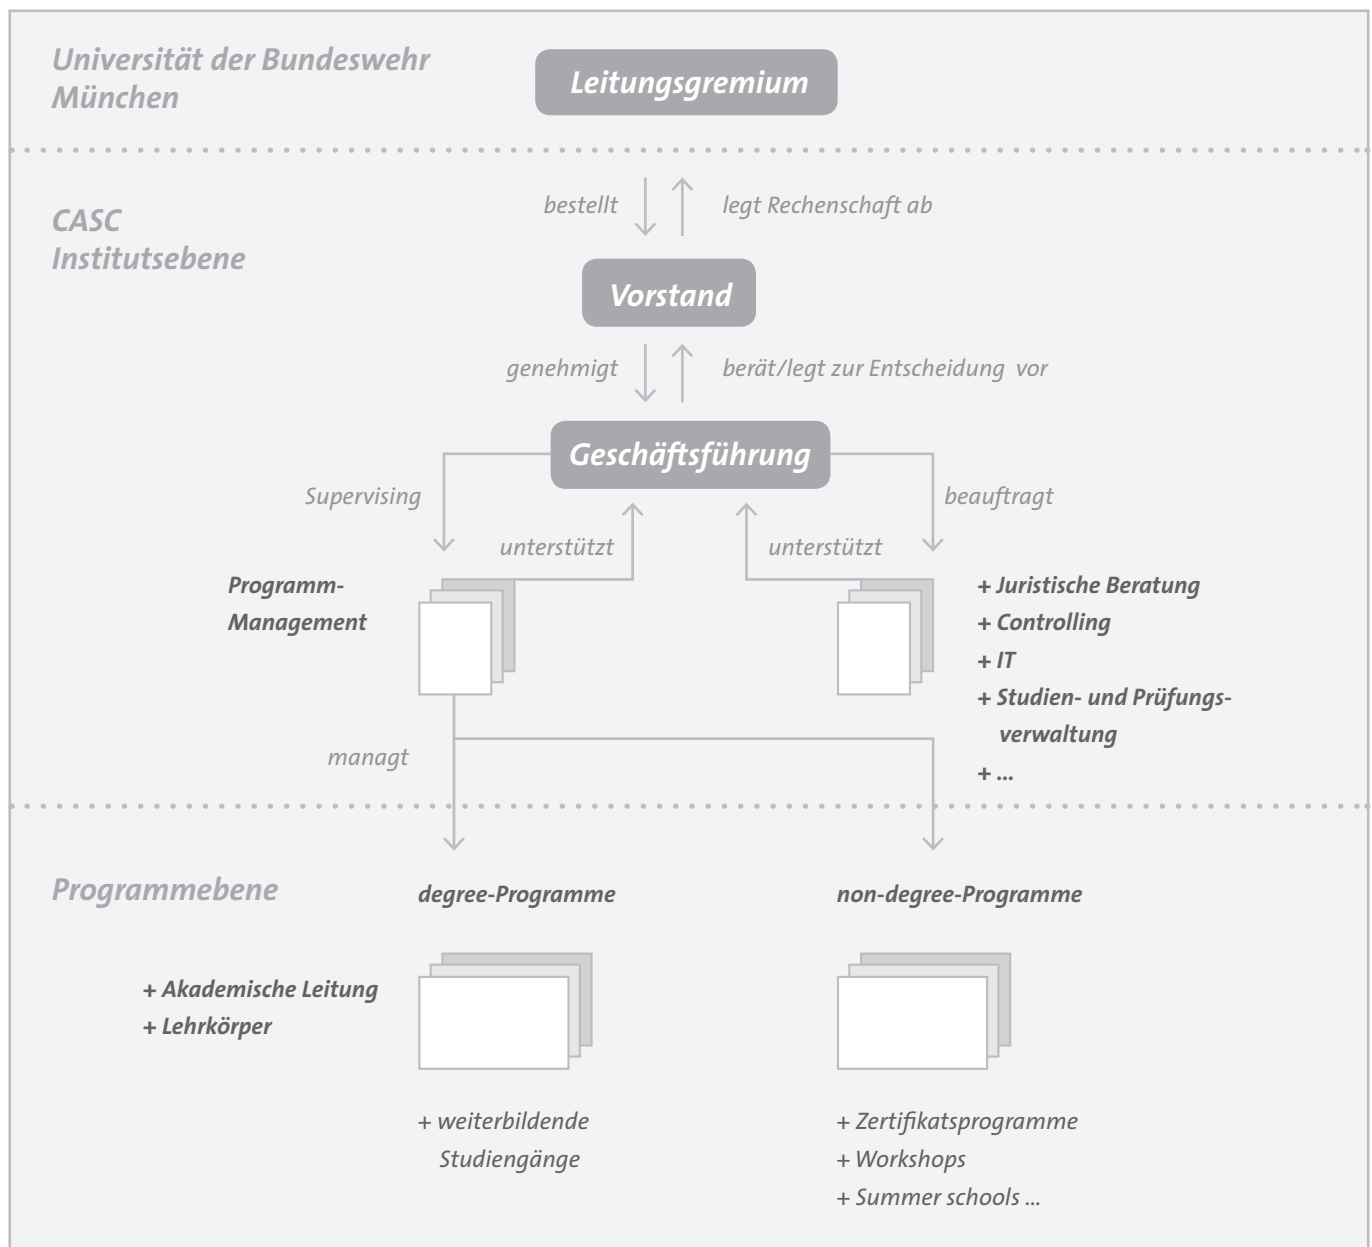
Universität der Bundeswehr München

Leitungsgremium

CASC Institutsebene

bestellt

legt Rechenschaft ab

Vorstand

genehmigt

berät/legt zur Entscheidung vor

Geschäftsführung

Supervising

beauftragt

unterstützt

unterstützt

Programm-Management

+ Juristische Beratung
+ Controlling
+ IT
+ Studien- und Prüfungsverwaltung
+ ...

managt

Programmebene

degree-Programme

non-degree-Programme

+ Akademische Leitung
+ Lehrkörper

+ weiterbildende Studiengänge

+ Zertifikatsprogramme
+ Workshops
+ Summer schools ...